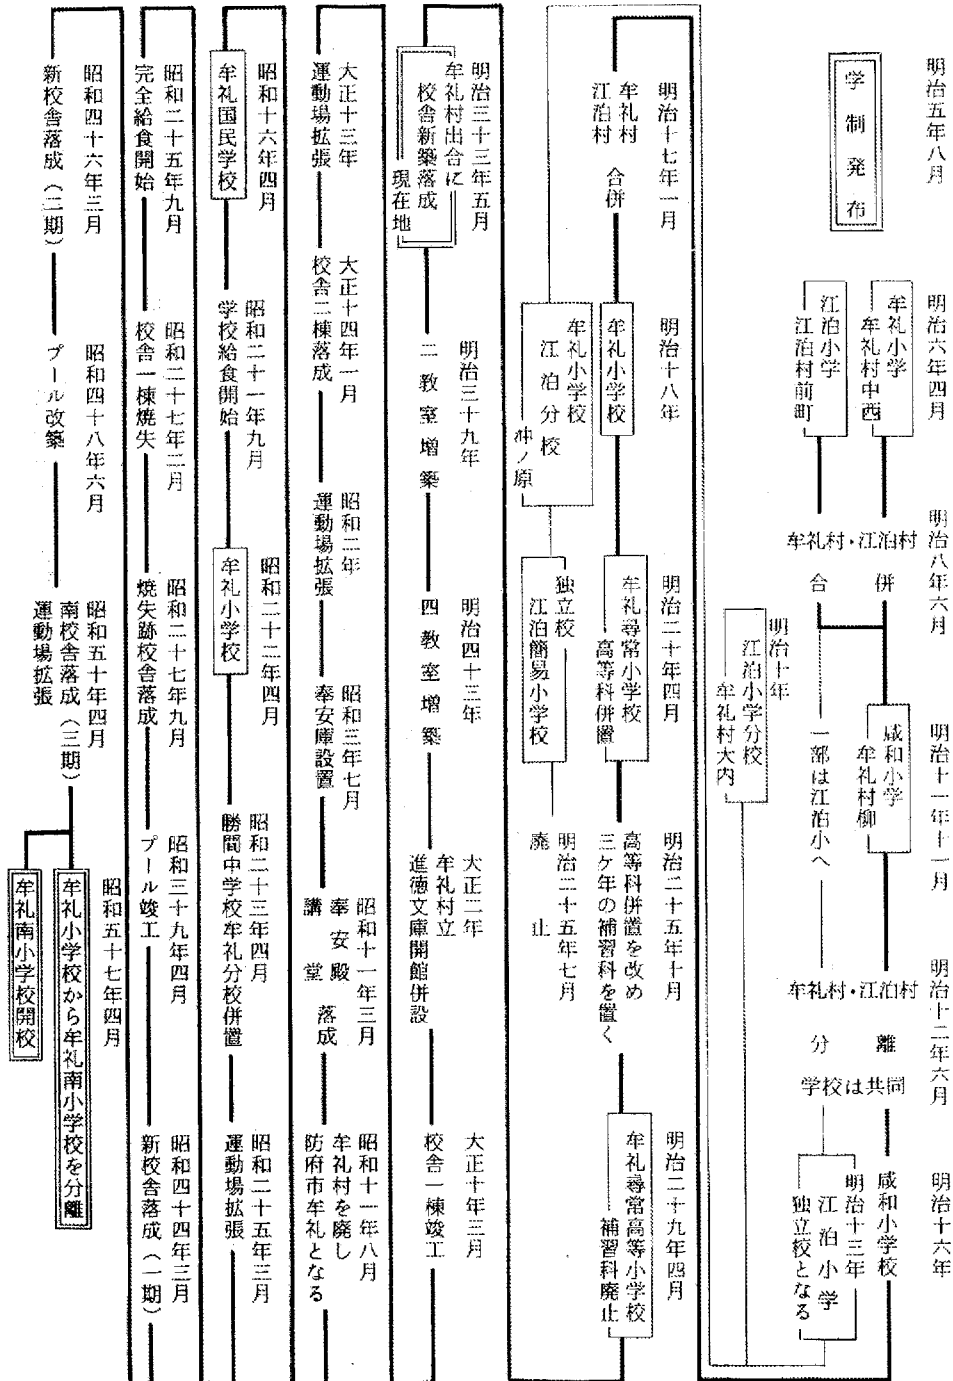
明治五年八月
学制発布

明治六年四月
牟礼小学 牟礼村中西
江泊小学 江泊村前町

明治八年六月
牟礼村・江泊村 合併

明治十年
江泊小学分校 牟礼村大内

明治十一年十一月
咸和小学 牟礼村柳
一部は江泊小へ

明治十二年六月
牟礼村・江泊村 分離 学校は共同

明治十三年
江泊小学 独立校となる

明治十六年
咸和小学校

明治十七年一月
牟礼村 江泊村 合併

明治十八年
牟礼小学校
牟礼小学校 江泊分校 沖ノ原

明治二十年四月
牟礼尋常小学校 高等科併置
独立校 江泊簡易小学校

明治二十五年七月
廃止

明治二十五年十月
高等科併置を改め三ケ年の補習科を置く

明治二十九年四月
牟礼尋常高等小学校 補習科廃止

明治三十三年五月
牟礼村出合に校舎新築落成 現在地

明治三十九年
二教室増築

明治四十三年
四教室増築

大正二年
牟礼村立 進徳文庫開館併設

大正十年三月
校舎一棟竣工

大正十三年
運動場拡張

大正十四年一月
校舎二棟落成

昭和二年
運動場拡張

昭和三年七月
奉安庫設置

昭和十一年三月
奉安殿 講堂 落成

昭和十一年八月
牟礼村を廃し防府市牟礼となる

昭和十六年四月
牟礼国民学校

昭和二十一年九月
学校給食開始

昭和二十二年四月
牟礼小学校

昭和二十三年四月
勝間中学校牟礼分校併置

昭和二十五年三月
運動場拡張

昭和二十五年九月
完全給食開始

昭和二十七年二月
校舎一棟焼失

昭和二十七年九月
焼失跡校舎落成

昭和三十九年四月
プール竣工

昭和四十四年三月
新校舎落成(一期)

昭和四十六年三月
新校舎落成(二期)

昭和四十八年六月
プール改築

昭和五十年四月
南校舎落成(三期)
運動場拡張

昭和五十七年四月
牟礼小学校から牟礼南小学校を分離
牟礼南小学校開校